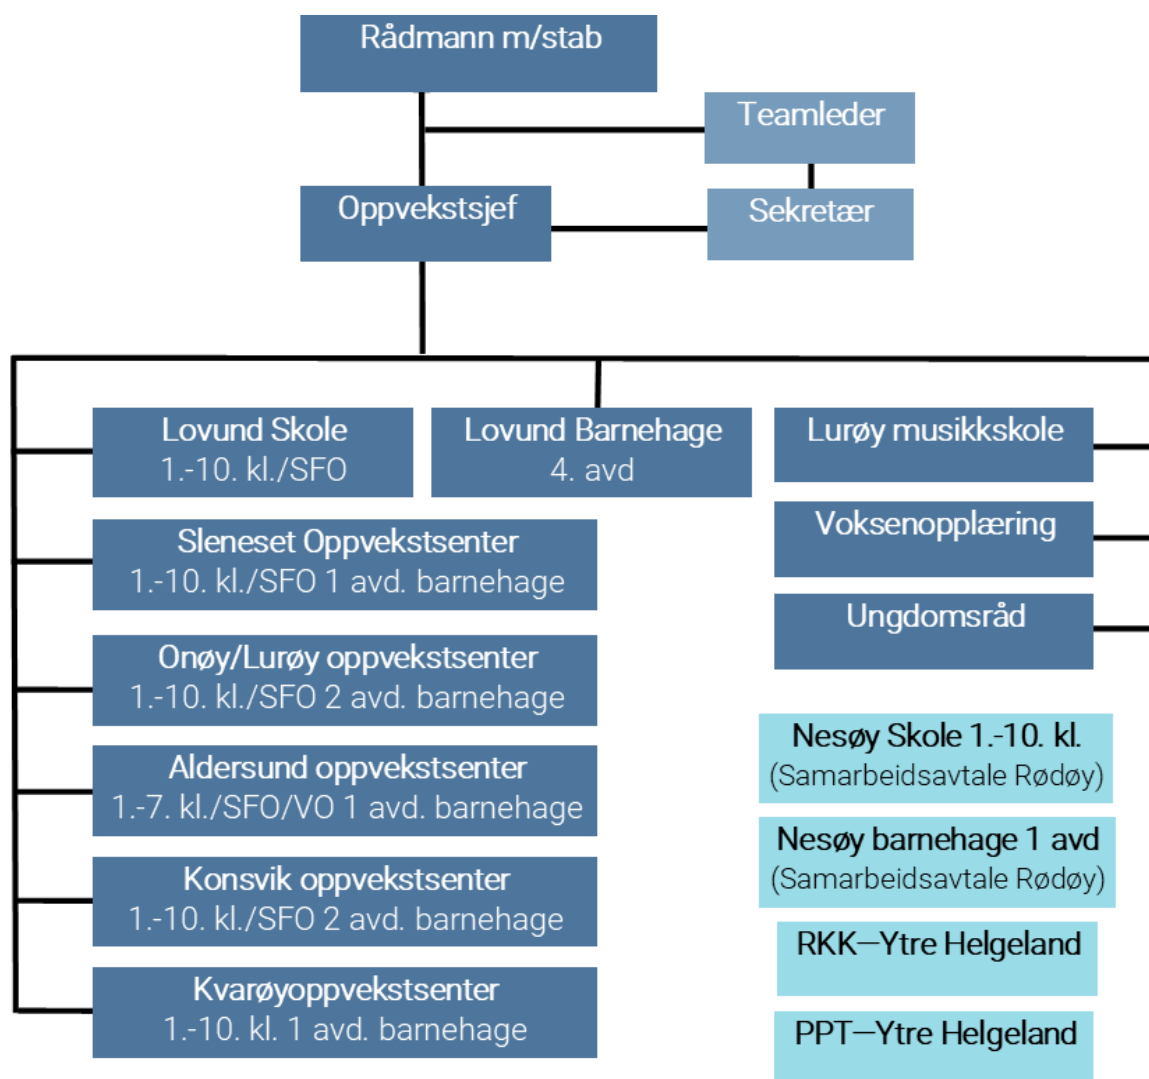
Rådmann m/stab

Teamleder

Oppvekstsjef

Sekretær

Lovund Skole
1.-10. kl./SFO

Lovund Barnehage
4. avd

Lurøy musikkskole

Sleneset Oppvekstsenter
1.-10. kl./SFO 1 avd. barnehage

Voksenopplæring

Ungdomsråd

Onøy/Lurøy oppvekstsenter
1.-10. kl./SFO 2 avd. barnehage

Nesøy Skole 1.-10. kl.
(Samarbeidsavtale Rødøy)

Aldersund oppvekstsenter
1.-7. kl./SFO/VO 1 avd. barnehage

Nesøy barnehage 1 avd
(Samarbeidsavtale Rødøy)

Konsvik oppvekstsenter
1.-10. kl./SFO 2 avd. barnehage

RKK—Ytre Helgeland

Kvarøyoppvekstsenter
1.-10. kl. 1 avd. barnehage

PPT—Ytre Helgeland